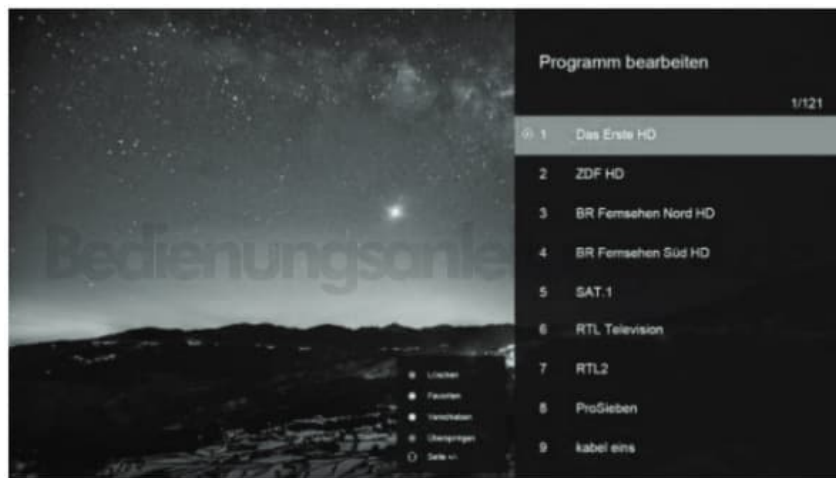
Bedienungsanle

Löschen
Favoriten
Verschieben
Überspringen
Seite +/-

Programm bearbeiten

1/121

1 Das Erste HD
2 ZDF HD
3 BR Fernsehen Nord HD
4 BR Fernsehen Süd HD
5 SAT.1
6 RTL Television
7 RTL2
8 ProSieben
9 kabel eins